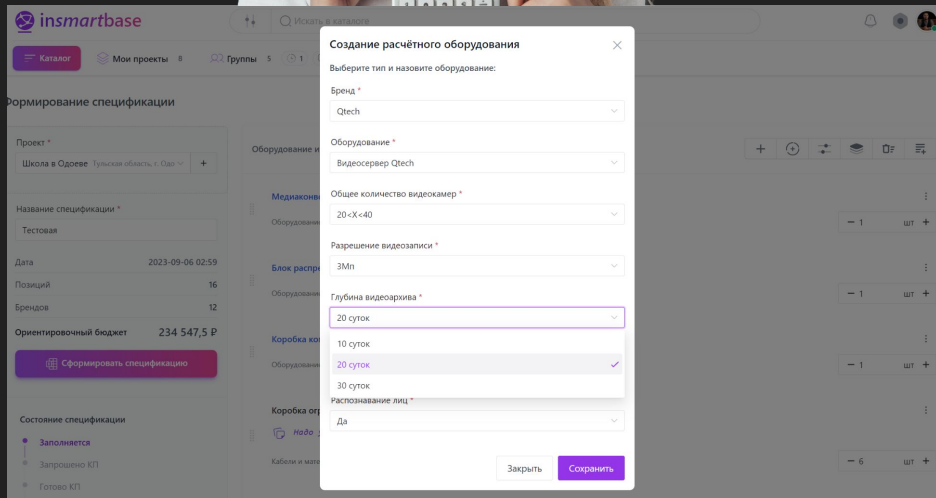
insmartbase

Искать в каталоге

Каталог

Мои проекты 8

Группы 5

1

Формирование спецификации

Проект *

Школа в Одоеве Тульская область, г. Одо

+

Название спецификации *

Тестовая

Дата 2023-09-06 02:59

Позиций 16

Брендов 12

Ориентировочный бюджет 234 547,5 ₽

Сформировать спецификацию

Состояние спецификации

Заполняется

Запрошено КП

Готово КП

Оборудование и

Медиаконв

Оборудовани

Блок распре

Оборудовани

Коробка ко

Оборудовани

Коробка огр

Надо

Кабели и мат

1 шт

1 шт

1 шт

6 шт

Создание расчётного оборудования

Выберите тип и назовите оборудование:

Бренд *

Qtech

Оборудование *

Видеосервер Qtech

Общее количество видеокамер *

20<X<40

Разрешение видеозаписи *

3Мп

Глубина видеоархива *

20 суток

10 суток

20 суток

30 суток

Распознавание лиц *

Да

Закрыть

Сохранить